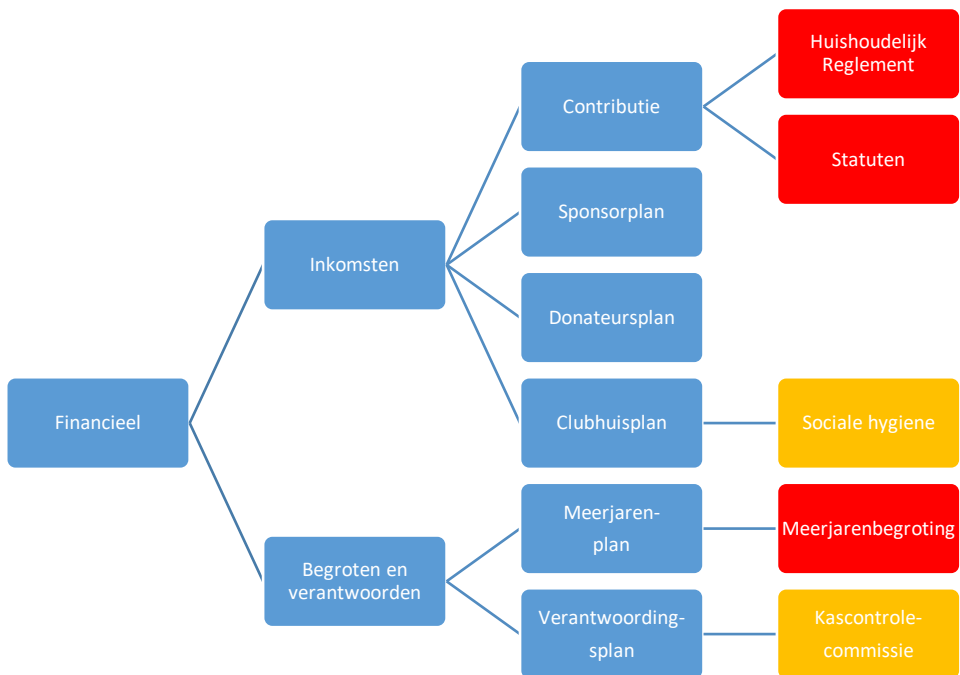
Financieel

Inkomsten

Begroten en verantwoorden

Contributie

Sponsorplan

Donateursplan

Clubhuisplan

Meerjaren-plan

Verantwoording-splan

Huishoudelijk Reglement

Statuten

Sociale hygiene

Meerjarenbegroting

Kascontrole-commissie